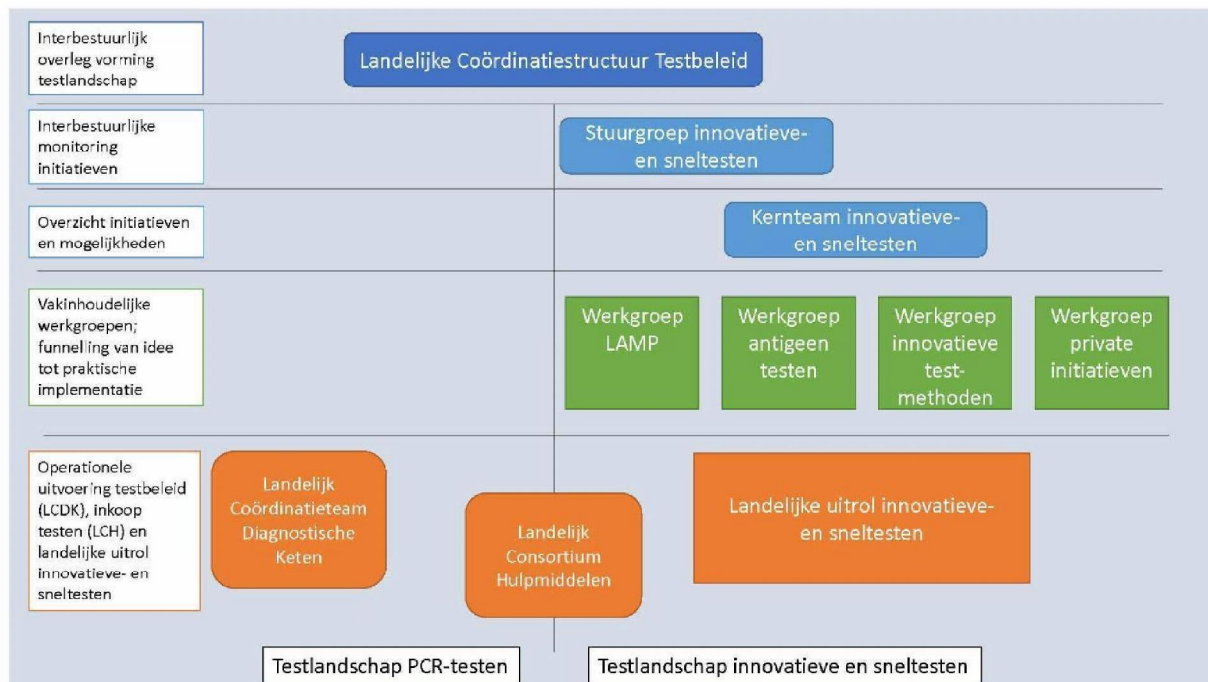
Interbestuurlijk overleg vorming testlandschap

Landelijke Coördinatiestructuur Testbeleid

Interbestuurlijke monitoring initiatieven

Stuurgroep innovatieve- en sneltesten

Overzicht initiatieven en mogelijkheden

Kernteam innovatieve- en sneltesten

Vakinhoudelijke werkgroepen; funnelling van idee tot praktische implementatie

Werkgroep LAMP

Werkgroep antigeen testen

Werkgroep innovatieve test-methoden

Werkgroep private initiatieven

Operationele uitvoering testbeleid (LCDK), inkoop testen (LCH) en landelijke uitrol innovatieve- en sneltesten

Landelijk Coördinatieteam Diagnostische Keten

Landelijk Consortium Hulpmiddelen

Landelijke uitrol innovatieve- en sneltesten

Testlandschap PCR-testen

Testlandschap innovatieve en sneltesten